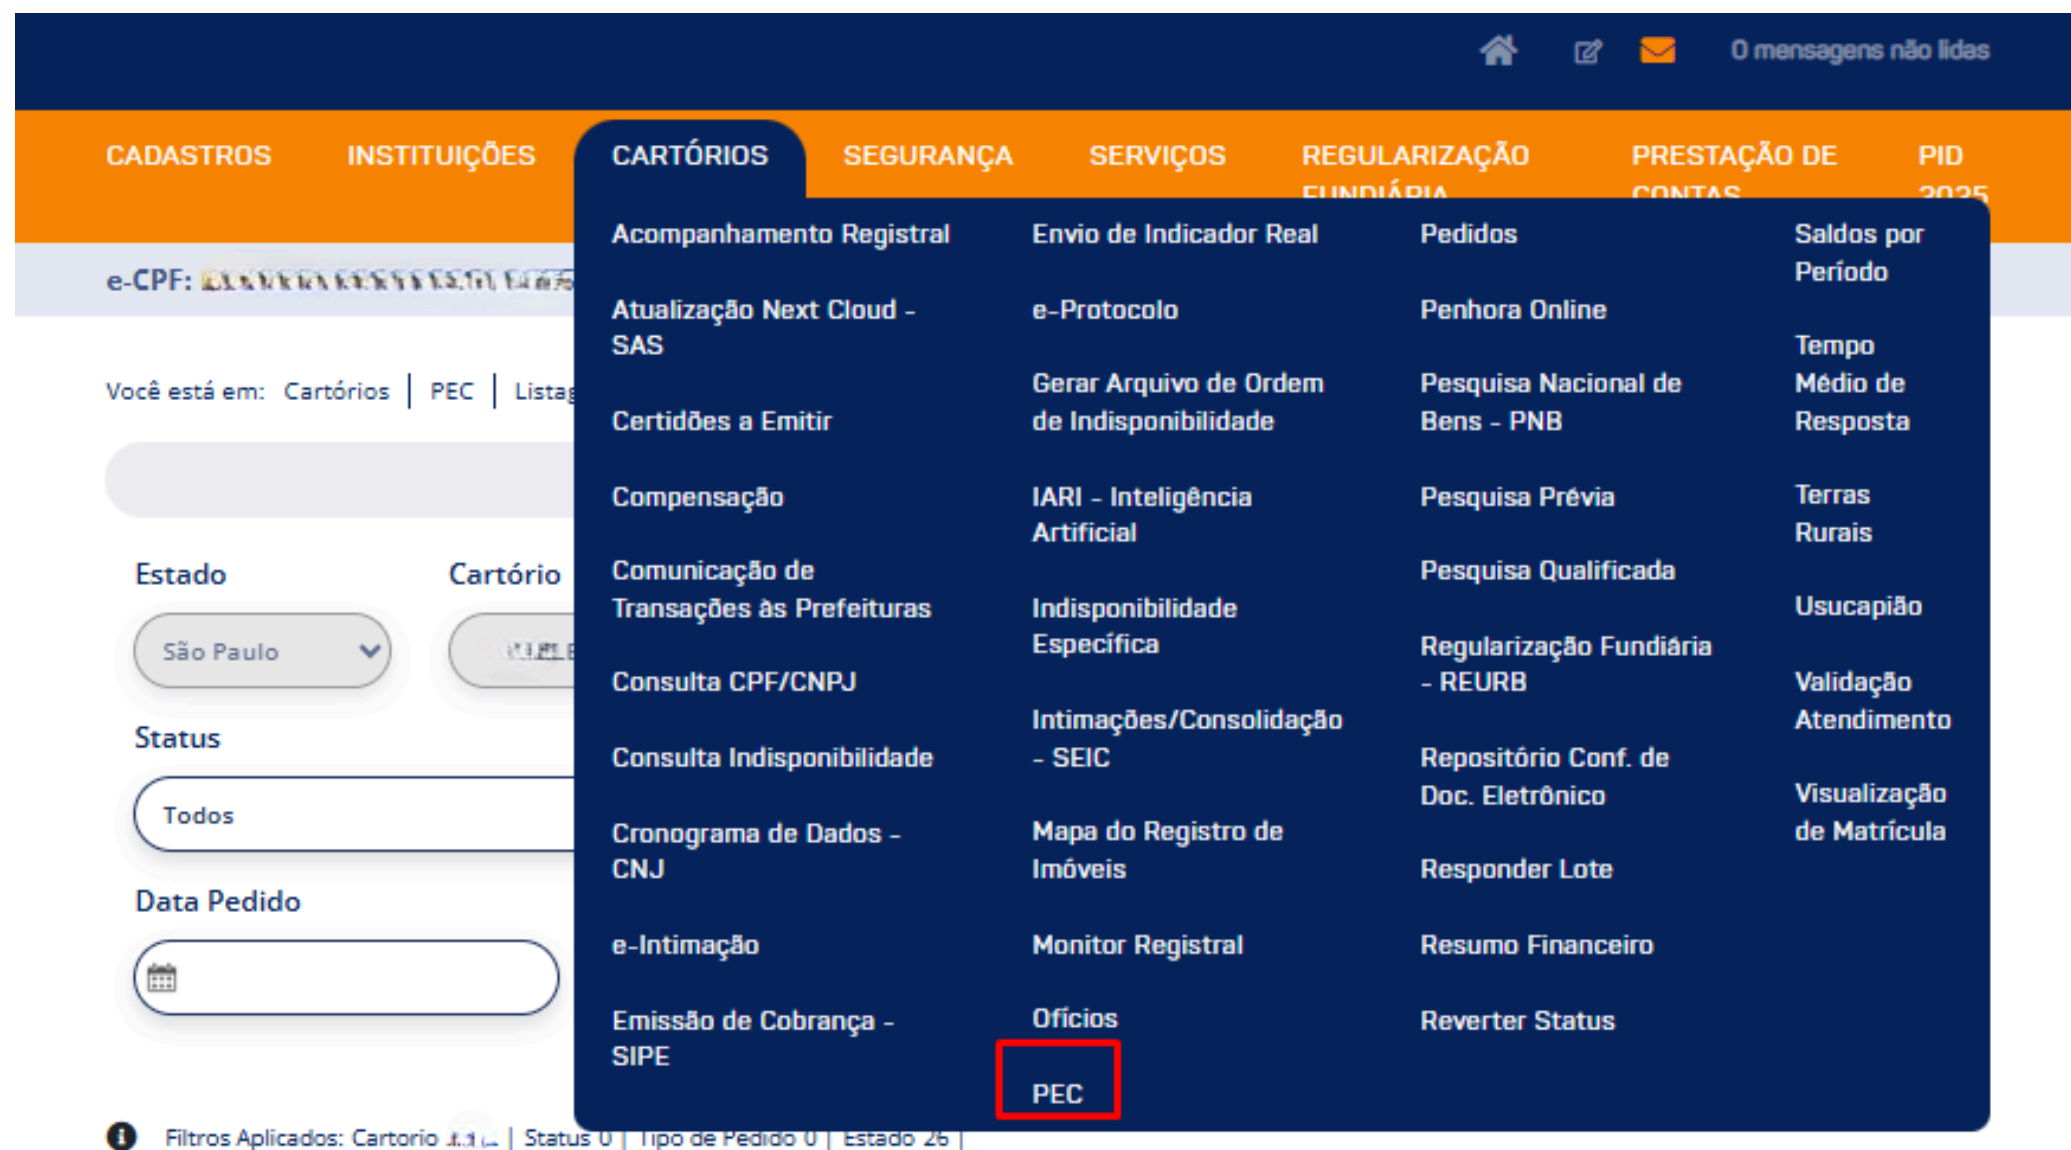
0 mensagens não lidas

CADASTROS INSTITUIÇÕES CARTÓRIOS SEGURANÇA SERVIÇOS REGULARIZAÇÃO FUNDIÁRIA PRESTAÇÃO DE CONTAS PID 2025

e-CPF: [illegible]

Você está em: Cartórios | PEC | Lista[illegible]

Estado
São Paulo

Cartório
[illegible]

Status
Todos

Data Pedido

Acompanhamento Registral
Atualização Next Cloud - SAS
Certidões a Emitir
Compensação
Comunicação de Transações às Prefeituras
Consulta CPF/CNPJ
Consulta Indisponibilidade
Cronograma de Dados - CNJ
e-Intimação
Emissão de Cobrança - SIPE

Envio de Indicador Real
e-Protocolo
Gerar Arquivo de Ordem de Indisponibilidade
IARI - Inteligência Artificial
Indisponibilidade Específica
Intimações/Consolidação - SEIC
Mapa do Registro de Imóveis
Monitor Registral
Ofícios
PEC

Pedidos
Penhora Online
Pesquisa Nacional de Bens - PNB
Pesquisa Prévia
Pesquisa Qualificada
Regularização Fundiária - REURB
Repositório Conf. de Doc. Eletrônico
Responder Lote
Resumo Financeiro
Reverter Status

Saldos por Período
Tempo Médio de Resposta
Terras Rurais
Usucapião
Validação Atendimento
Visualização de Matrícula

Filtros Aplicados: Cartorio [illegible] | Status 0 | Tipo de Pedido 0 | Estado 26 |